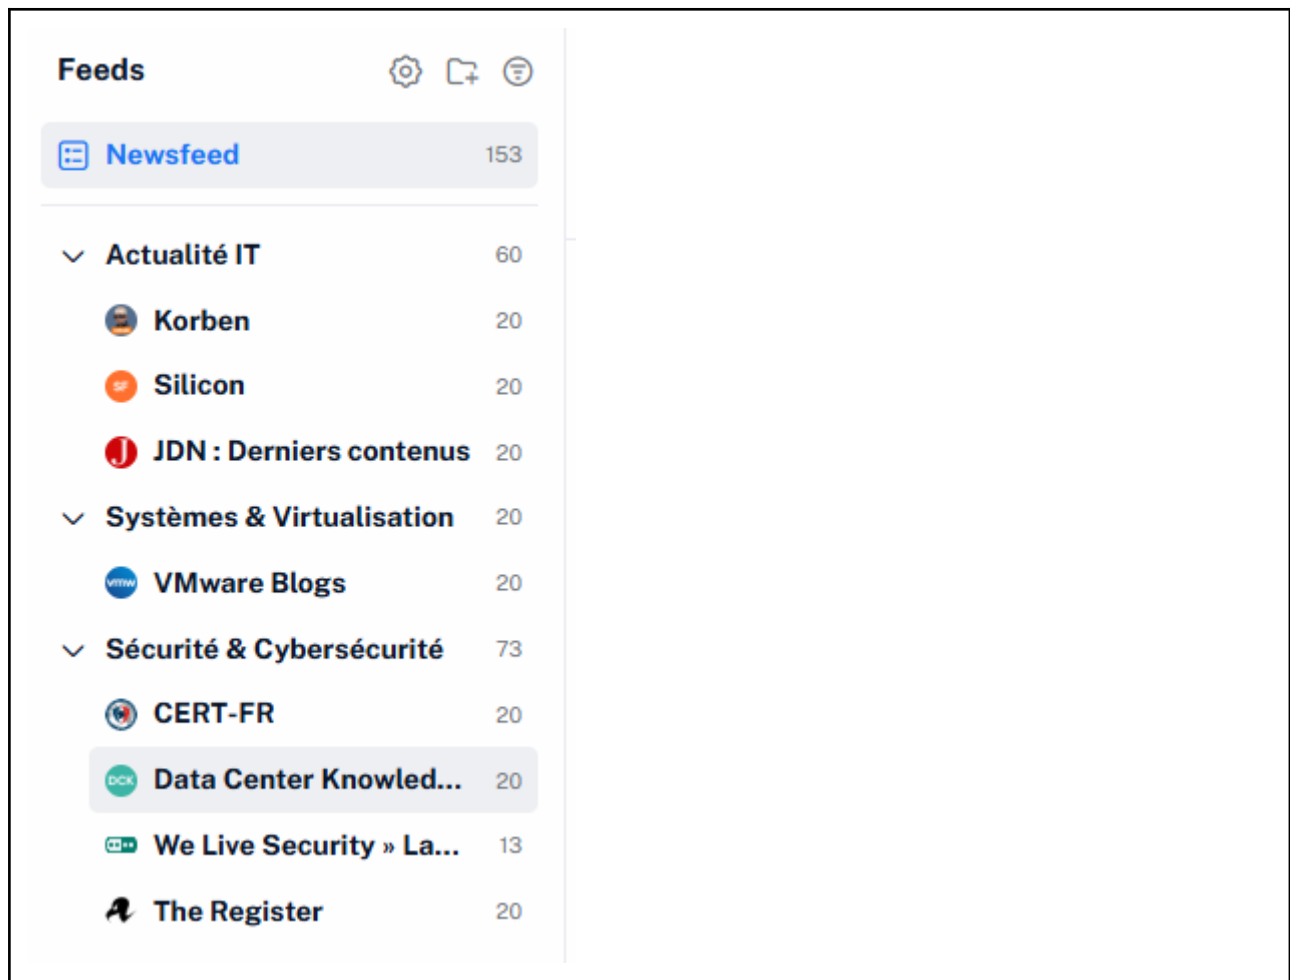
Feeds

Newsfeed 153

Actualité IT 60

Korben 20

Silicon 20

JDN : Derniers contenus 20

Systèmes & Virtualisation 20

VMware Blogs 20

Sécurité & Cybersécurité 73

CERT-FR 20

Data Center Knowled... 20

We Live Security » La... 13

The Register 20